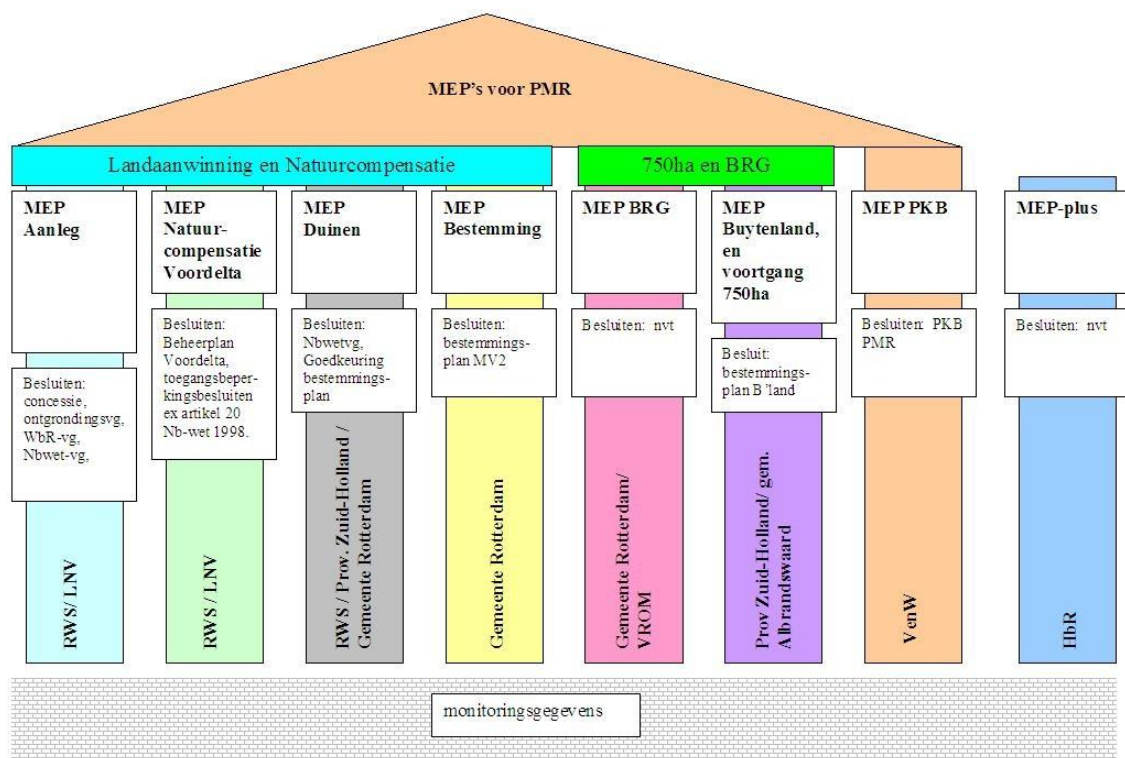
MEP's voor PMR

Landaanwinning en Natuurcompensatie

750ha en BRG

MEP Aanleg

Besluiten: concessie, ontgrondingsvg, WbR-vg, Nbwet-vg,

RWS / LNV

MEP Natuurcompensatie Voordelta

Besluiten: Beheerplan Voordelta, toegangsbeperkingsbesluiten ex artikel 20 Nb-wet 1998.

RWS / LNV

MEP Duinen

Besluiten: Nbwetvg, Goedkeuring bestemmingsplan

RWS / Prov. Zuid-Holland / Gemeente Rotterdam

MEP Bestemming

Besluiten: bestemmingsplan MV2

Gemeente Rotterdam

MEP BRG

Besluiten: nvt

Gemeente Rotterdam/ VROM

MEP Buytenland, en voortgang 750ha

Besluit: bestemmingsplan B'land

Prov Zuid-Holland/ gem. Albrandswaard

MEP PKB

Besluiten: PKB PMR

VenW

MEP-plus

Besluiten: nvt

HbR

monitoringsgegevens